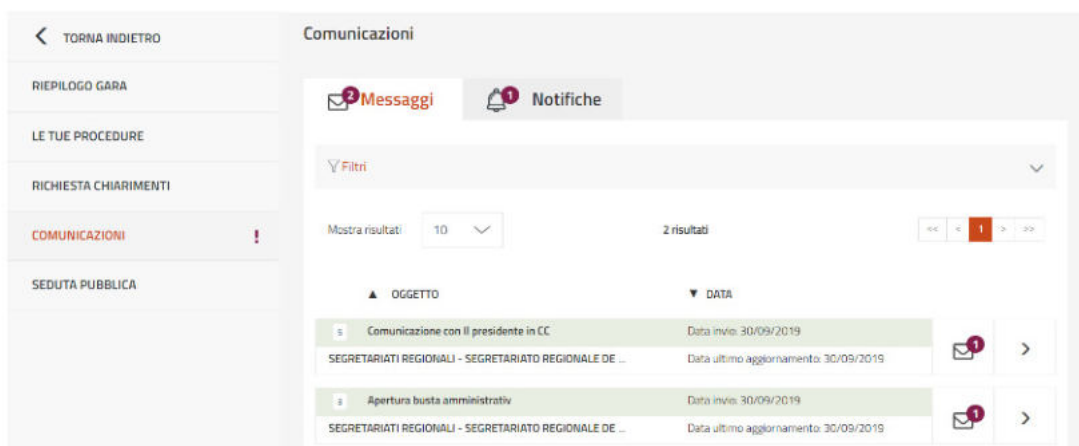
TORNA INDIETRO

RIEPILOGO GARA

LE TUE PROCEDURE

RICHIESTA CHIARIMENTI

COMUNICAZIONI !

SEDUTA PUBBLICA

Comunicazioni

2 Messaggi

1 Notifiche

Filtri

Mostra risultati 10

2 risultati

<< < 1 > >>

▲ OGGETTO

▼ DATA

S Comunicazione con Il presidente in CC
SEGRETARIATI REGIONALI - SEGRETARIATO REGIONALE DE ...
Data invio: 30/09/2019
Data ultimo aggiornamento: 30/09/2019
1 >

S Apertura busta amministrativ
SEGRETARIATI REGIONALI - SEGRETARIATO REGIONALE DE ...
Data invio: 30/09/2019
Data ultimo aggiornamento: 30/09/2019
1 >